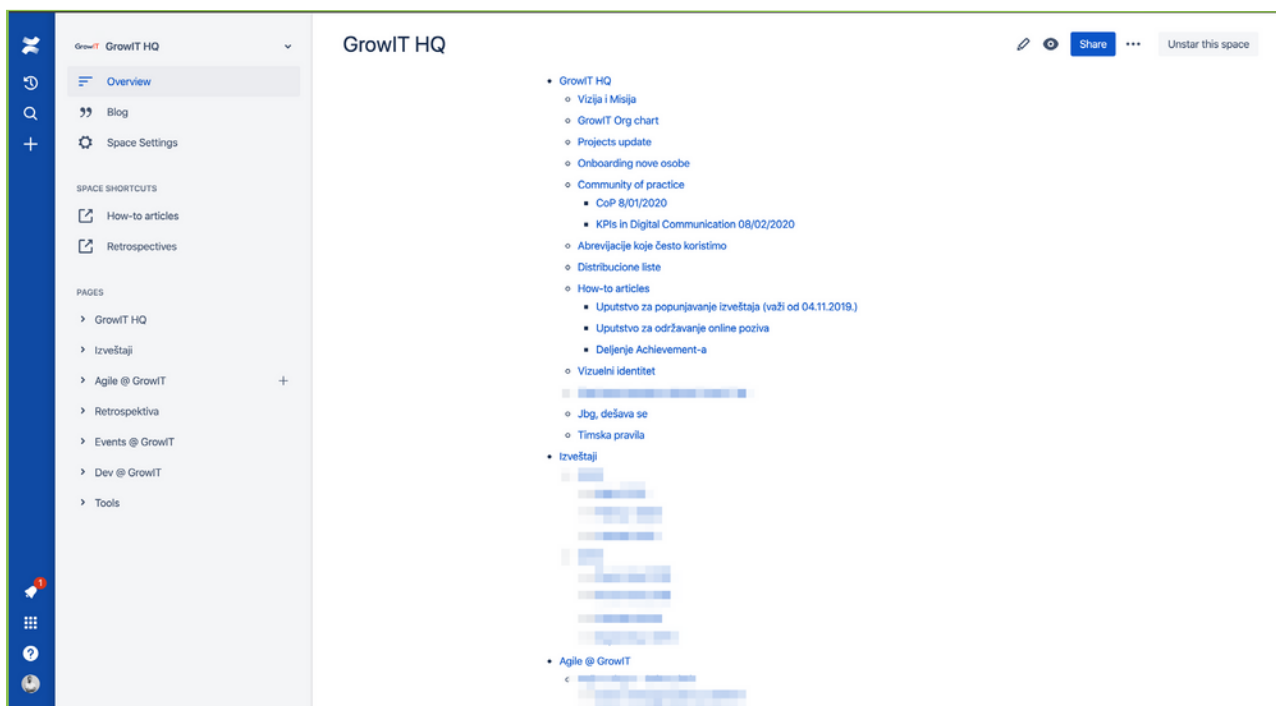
GrowIT GrowIT HQ

Overview
Blog
Space Settings

SPACE SHORTCUTS
How-to articles
Retrospectives

PAGES
GrowIT HQ
Izveštaji
Agile @ GrowIT
Retrospektiva
Events @ GrowIT
Dev @ GrowIT
Tools

1

GrowIT HQ

Share
Unstar this space

- GrowIT HQ
  - Vizija i Misija
  - GrowIT Org chart
  - Projects update
  - Onboarding nove osobe
  - Community of practice
    - CoP 8/01/2020
    - KPIs in Digital Communication 08/02/2020
  - Abrevijacije koje često koristimo
  - Distribucione liste
  - How-to articles
    - Uputstvo za popunjavanje izveštaja (važi od 04.11.2019.)
    - Uputstvo za održavanje online poziva
    - Deljenje Achievement-a
  - Vizuelni identitet
  - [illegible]
  - Jbg, dešava se
  - Timska pravila
- Izveštaji
  - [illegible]
- Agile @ GrowIT
  - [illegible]